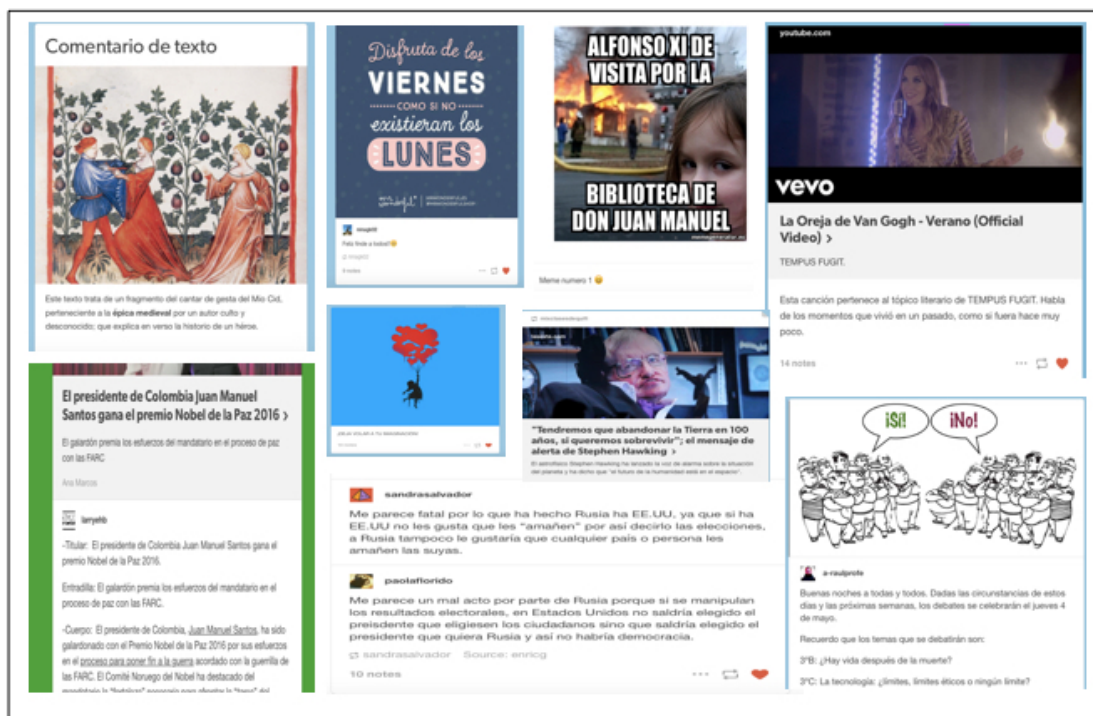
Comentario de texto

Este texto trata de un fragmento del cantar de gesta del Mio Cid, perteneciente a la épica medieval por un autor culto y desconocido; que explica en verso la historia de un héroe.

Disfruta de los VIERNES COMO SI NO existieran los LUNES

Feliz finde a todos!

ALFONSO XI DE VISITA POR LA BIBLIOTECA DE DON JUAN MANUEL

Meme numero 1

youtube.com

vevo

La Oreja de Van Gogh - Verano (Official Video) >

TEMPUS FUGIT.

Esta canción pertenece al tópico literario de TEMPUS FUGIT. Habla de los momentos que vivió en un pasado, como si fuera hace muy poco.

14 notes

El presidente de Colombia Juan Manuel Santos gana el premio Nobel de la Paz 2016 >

El galardón premia los esfuerzos del mandatario en el proceso de paz con las FARC

Ana Marcos

larryeb

-Titular: El presidente de Colombia Juan Manuel Santos gana el premio Nobel de la Paz 2016.

Entradilla: El galardón premia los esfuerzos del mandatario en el proceso de paz con las FARC.

-Cuerpo: El presidente de Colombia, Juan Manuel Santos, ha sido galardonado con el Premio Nobel de la Paz 2016 por sus esfuerzos en el proceso para poner fin a la guerra acordado con la guerrilla de las FARC. El Comité Noruego del Nobel ha destacado del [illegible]

"Tendremos que abandonar la Tierra en 100 años, si queremos sobrevivir"; el mensaje de alerta de Stephen Hawking >

sandrasalvador

Me parece fatal por lo que ha hecho Rusia ha EE.UU, ya que si ha EE.UU no les gusta que les "amañen" por así decirlo las elecciones, a Rusia tampoco le gustaría que cualquier país o persona les amañen las suyas.

paolaflorido

Me parece un mal acto por parte de Rusia porque si se manipulan los resultados electorales, en Estados Unidos no saldría elegido el presidente que eligiesen los ciudadanos sino que saldría elegido el presidente que quiera Rusia y así no habría democracia.

sandrasalvador Source: enricg

10 notes

¡Sí! ¡No!

a-raulprofe

Buenas noches a todas y todos. Dadas las circunstancias de estos días y las próximas semanas, los debates se celebrarán el jueves 4 de mayo.

Recuerdo que los temas que se debatirán son:

3ºB: ¿Hay vida después de la muerte?

3ºC: La tecnología: ¿límites, límites éticos o ningún límite?